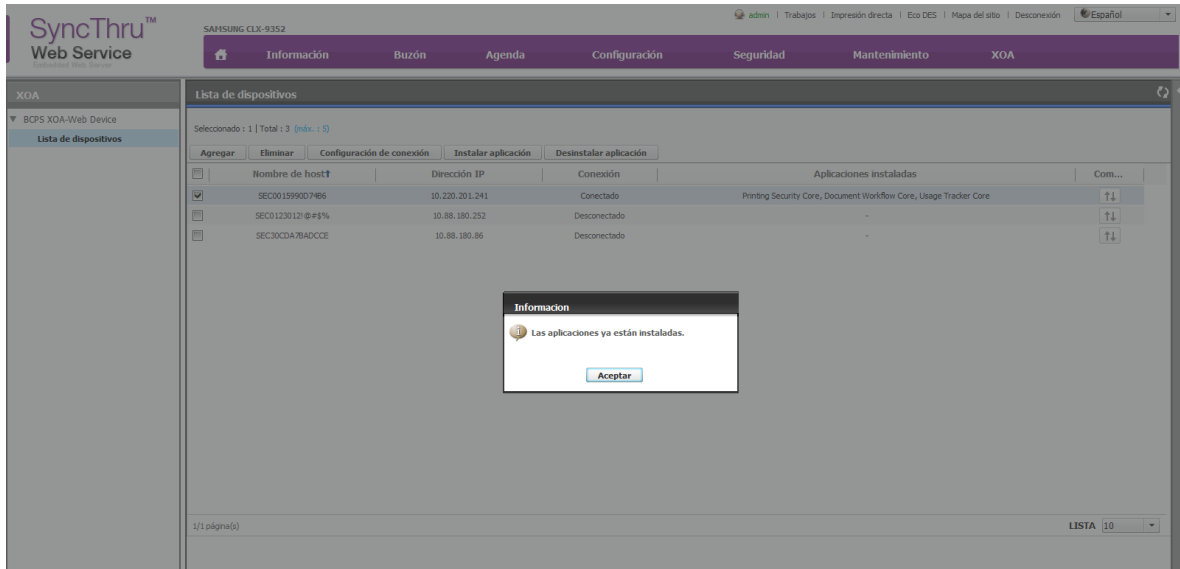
SyncThru™
Web Service
Embedded Web Service

SAMSUNG CLX-9352

admin | Trabajos | Impresión directa | Eco DES | Mapa del sitio | Desconexión | Español

Información | Buzón | Agenda | Configuración | Seguridad | Mantenimiento | XOA

XOA

BCPS XOA-Web Device
Lista de dispositivos

Lista de dispositivos

Seleccionado : 1 | Total : 3 (máx. : 5)

Agregar | Eliminar | Configuración de conexión | Instalar aplicación | Desinstalar aplicación

| | Nombre de host↑ | Dirección IP | Conexión | Aplicaciones instaladas | Com... |
|---|---|---|---|---|---|
| ☑ | SEC0015990D74B6 | 10.220.201.241 | Conectado | Printing Security Core, Document Workflow Core, Usage Tracker Core | ↑↓ |
| ☐ | SEC0123012!@#$% | 10.88.180.252 | Desconectado | - | ↑↓ |
| ☐ | SEC30CDA7BADCCE | 10.88.180.86 | Desconectado | - | ↑↓ |

Informacion

Las aplicaciones ya están instaladas.

Aceptar

1/1 página(s)

LISTA 10